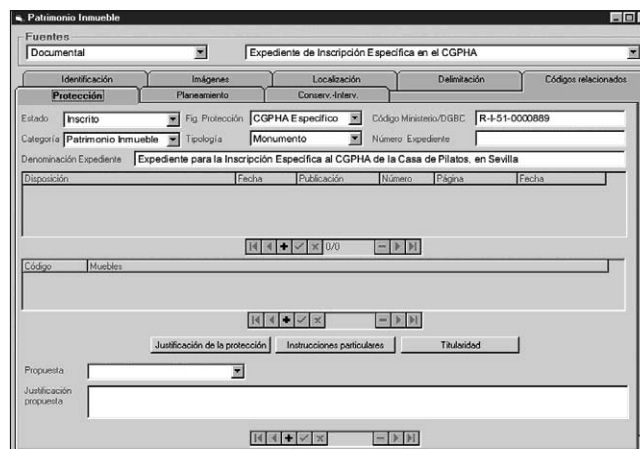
Patrimonio Inmueble

Fuentes

Documental

Expediente de Inscripción Específica en el CGPHA

Identificación | Imágenes | Localización | Delimitación | Códigos relacionados

Protección | Planeamiento | Conserv.-Interv.

Estado: Inscrito
Fig. Protección: CGPHA Específico
Código Ministerio/DGBC: R-I-51-0000889
Categoría: Patrimonio Inmueble
Tipología: Monumento
Número Expediente:
Denominación Expediente: Expediente para la Inscripción Específica al CGPHA de la Casa de Pilatos, en Sevilla

| Disposición | Fecha | Publicación | Número | Página | Fecha |
|---|---|---|---|---|---|

0/0

| Código | Muebles |
|---|---|

Justificación de la protección | Instrucciones particulares | Titularidad

Propuesta

Justificación propuesta